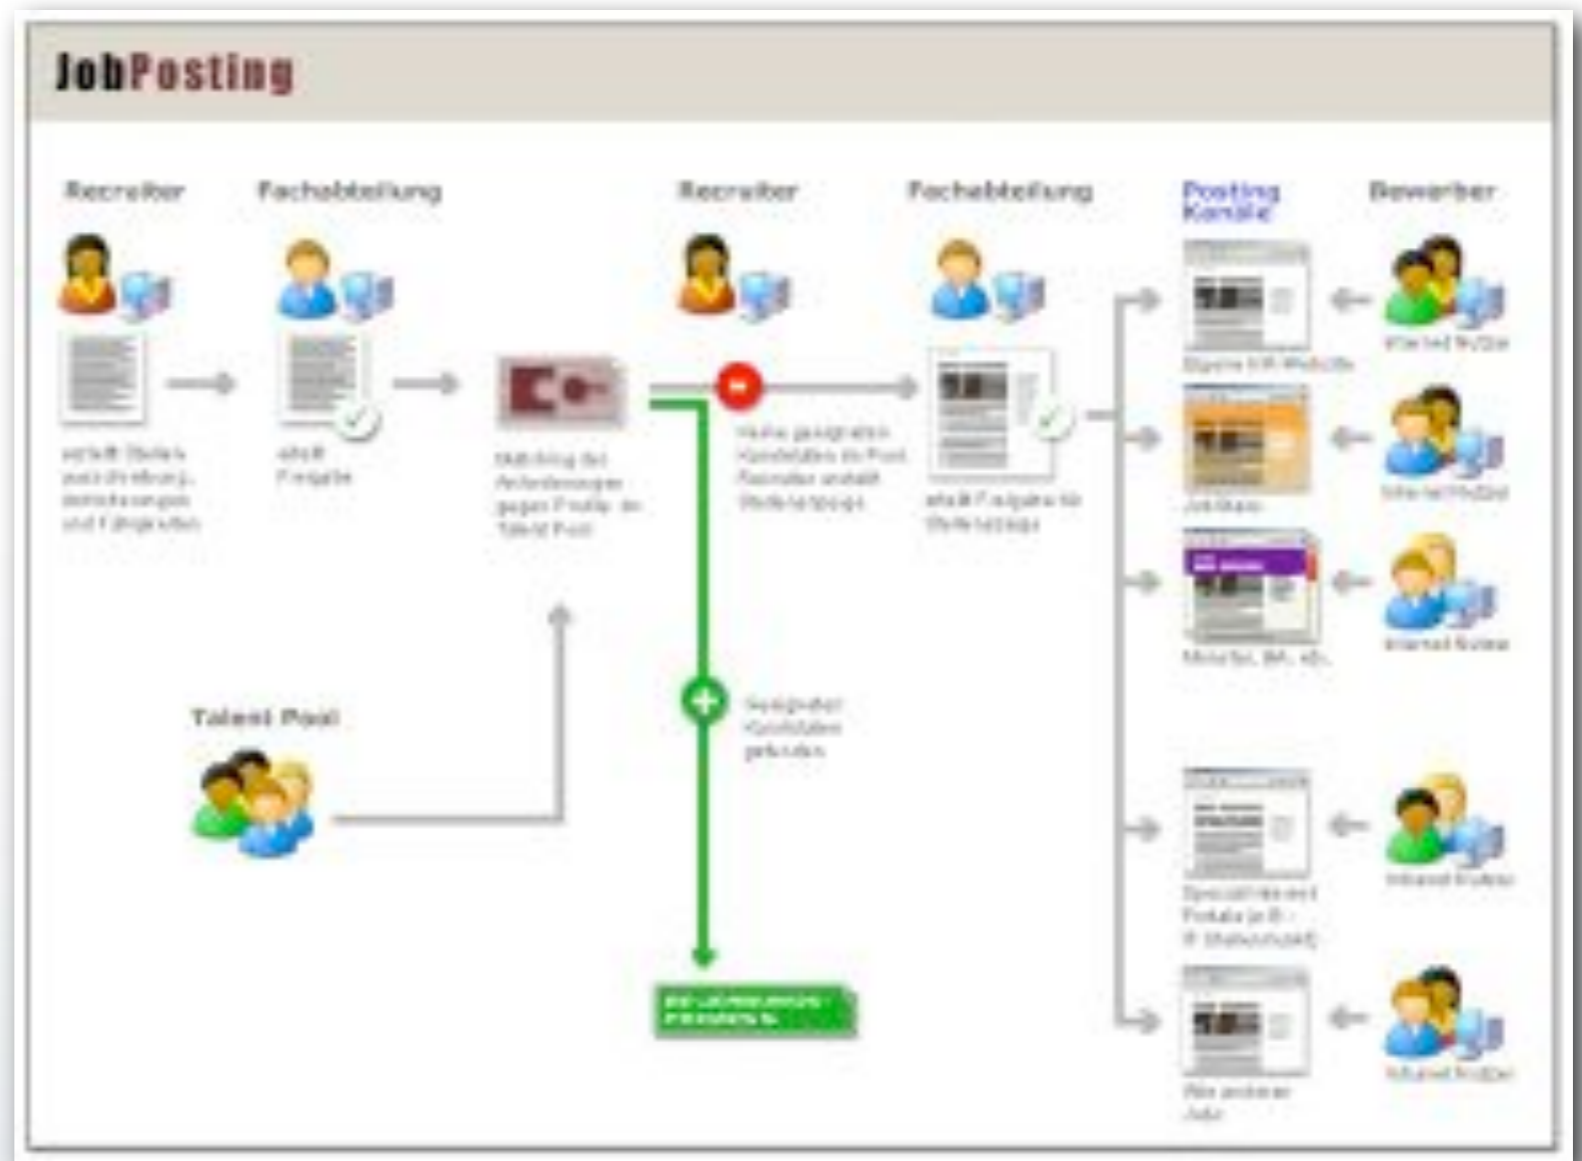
JobPosting

Recruiter

Fachabteilung

Recruiter

Fachabteilung

Posting Kanäle

Bewerber

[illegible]

erhält Freigabe

Matching der Anforderungen gegen Profile im Talent Pool

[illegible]

erhält Freigabe für Stellenanzeige

Eigene HR-Website

Internet-Nutzer

Jobbörsen

Internet-Nutzer

Monster, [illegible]

Internet-Nutzer

Talent Pool

Geeigneter Kandidaten gefunden

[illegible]

Spezialisierte Portale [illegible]

Internet-Nutzer

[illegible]

Internet-Nutzer